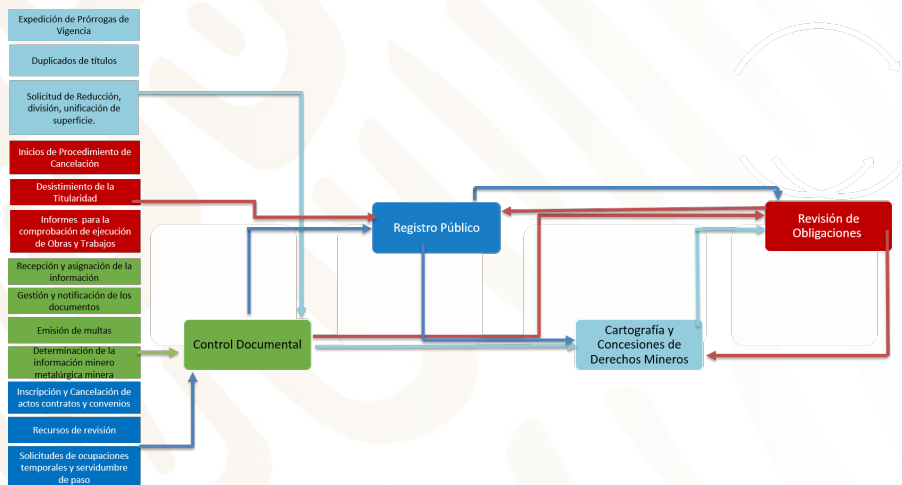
Expedición de Prórrogas de Vigencia

Duplicados de títulos

Solicitud de Reducción, división, unificación de superficie.

Inicios de Procedimiento de Cancelación

Desistimiento de la Titularidad

Informes para la comprobación de ejecución de Obras y Trabajos

Recepción y asignación de la información

Gestión y notificación de los documentos

Emisión de multas

Determinación de la información minero metalúrgica minera

Inscripción y Cancelación de actos contratos y convenios

Recursos de revisión

Solicitudes de ocupaciones temporales y servidumbre de paso

Registro Público

Revisión de Obligaciones

Control Documental

Cartografía y Concesiones de Derechos Mineros